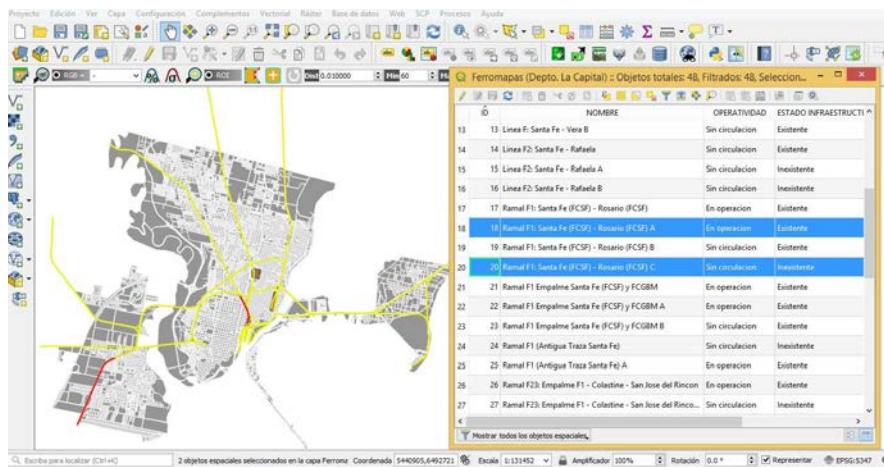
Proyecto Edición Ver Capa Configuración Complementos Vectorial Ráster Base de datos Web SCP Procesos Ayuda

Ferromapas (Depto. La Capital) :: Objetos totales: 48, Filtrados: 48, Seleccion...

| | ID | NOMBRE | OPERATIVIDAD | ESTADO INFRAESTRUCTI |
|---|---|---|---|---|
| 13 | 13 | Linea F: Santa Fe - Vera B | Sin circulacion | Existente |
| 14 | 14 | Linea F2: Santa Fe - Rafaela | Sin circulacion | Existente |
| 15 | 15 | Linea F2: Santa Fe - Rafaela A | Sin circulacion | Inexistente |
| 16 | 16 | Linea F2: Santa Fe - Rafaela B | Sin circulacion | Inexistente |
| 17 | 17 | Ramal F1: Santa Fe (FCSF) - Rosario (FCSF) | En operacion | Existente |
| 18 | 18 | Ramal F1: Santa Fe (FCSF) - Rosario (FCSF) A | En operacion | Existente |
| 19 | 19 | Ramal F1: Santa Fe (FCSF) - Rosario (FCSF) B | Sin circulacion | Existente |
| 20 | 20 | Ramal F1: Santa Fe (FCSF) - Rosario (FCSF) C | Sin circulacion | Inexistente |
| 21 | 21 | Ramal F1 Empalme Santa Fe (FCSF) y FCGBM | En operacion | Existente |
| 22 | 22 | Ramal F1 Empalme Santa Fe (FCSF) y FCGBM A | En operacion | Existente |
| 23 | 23 | Ramal F1 Empalme Santa Fe (FCSF) y FCGBM B | Sin circulacion | Existente |
| 24 | 24 | Ramal F1 (Antigua Traza Santa Fe) | Sin circulacion | Inexistente |
| 25 | 25 | Ramal F1 (Antigua Traza Santa Fe) A | Sin circulacion | Inexistente |
| 26 | 26 | Ramal F23: Empalme F1 - Colastine - San Jose del Rincon | En operacion | Existente |
| 27 | 27 | Ramal F23: Empalme F1 - Colastine - San Jose del Rinco... | Sin circulacion | Inexistente |

Mostrar todos los objetos espaciales

Escriba para localizar (Ctrl+K)   2 objetos espaciales seleccionados en la capa Ferromz   Coordenada 5440905,6492721   Escala 1:131452   Amplificador 100%   Rotación 0.0 °   Representar   EPSG:5347